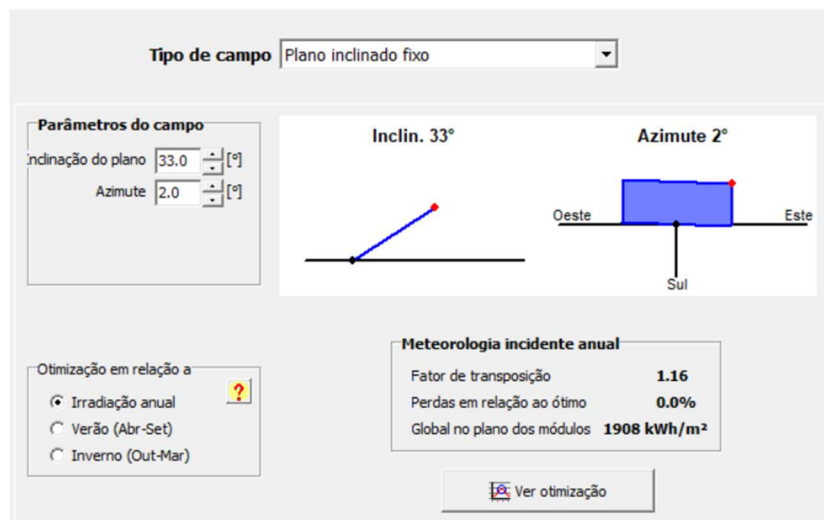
Tipo de campo Plano inclinado fixo

Parâmetros do campo
Inclinação do plano 33.0 [°]
Azimute 2.0 [°]

Inclin. 33°

Azimute 2°
Oeste
Este
Sul

Otimização em relação a
?
Irradiação anual
Verão (Abr-Set)
Inverno (Out-Mar)

Meteorologia incidente anual
| Fator de transposição | 1.16 |
|---|---|
| Perdas em relação ao ótimo | 0.0% |
| Global no plano dos módulos | 1908 kWh/m² |

Ver otimização